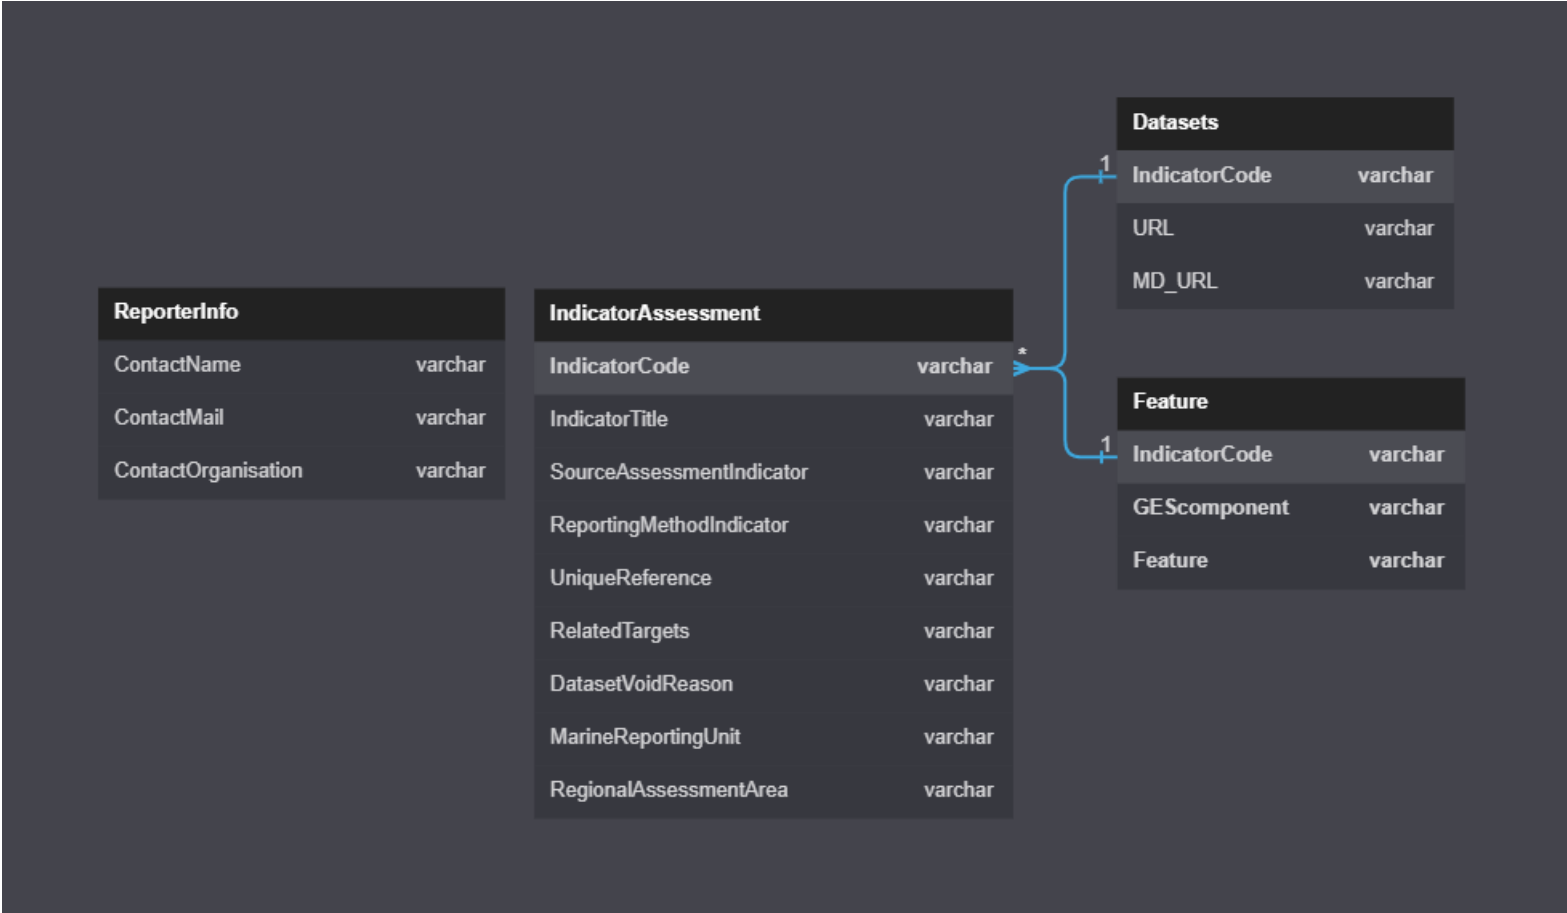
ReporterInfo

| ContactName | varchar |
|---|---|
| ContactMail | varchar |
| ContactOrganisation | varchar |

IndicatorAssessment

| IndicatorCode | varchar |
|---|---|
| IndicatorTitle | varchar |
| SourceAssessmentIndicator | varchar |
| ReportingMethodIndicator | varchar |
| UniqueReference | varchar |
| RelatedTargets | varchar |
| DatasetVoidReason | varchar |
| MarineReportingUnit | varchar |
| RegionalAssessmentArea | varchar |

*

1

Datasets

| IndicatorCode | varchar |
|---|---|
| URL | varchar |
| MD_URL | varchar |

1

Feature

| IndicatorCode | varchar |
|---|---|
| GEScomponent | varchar |
| Feature | varchar |